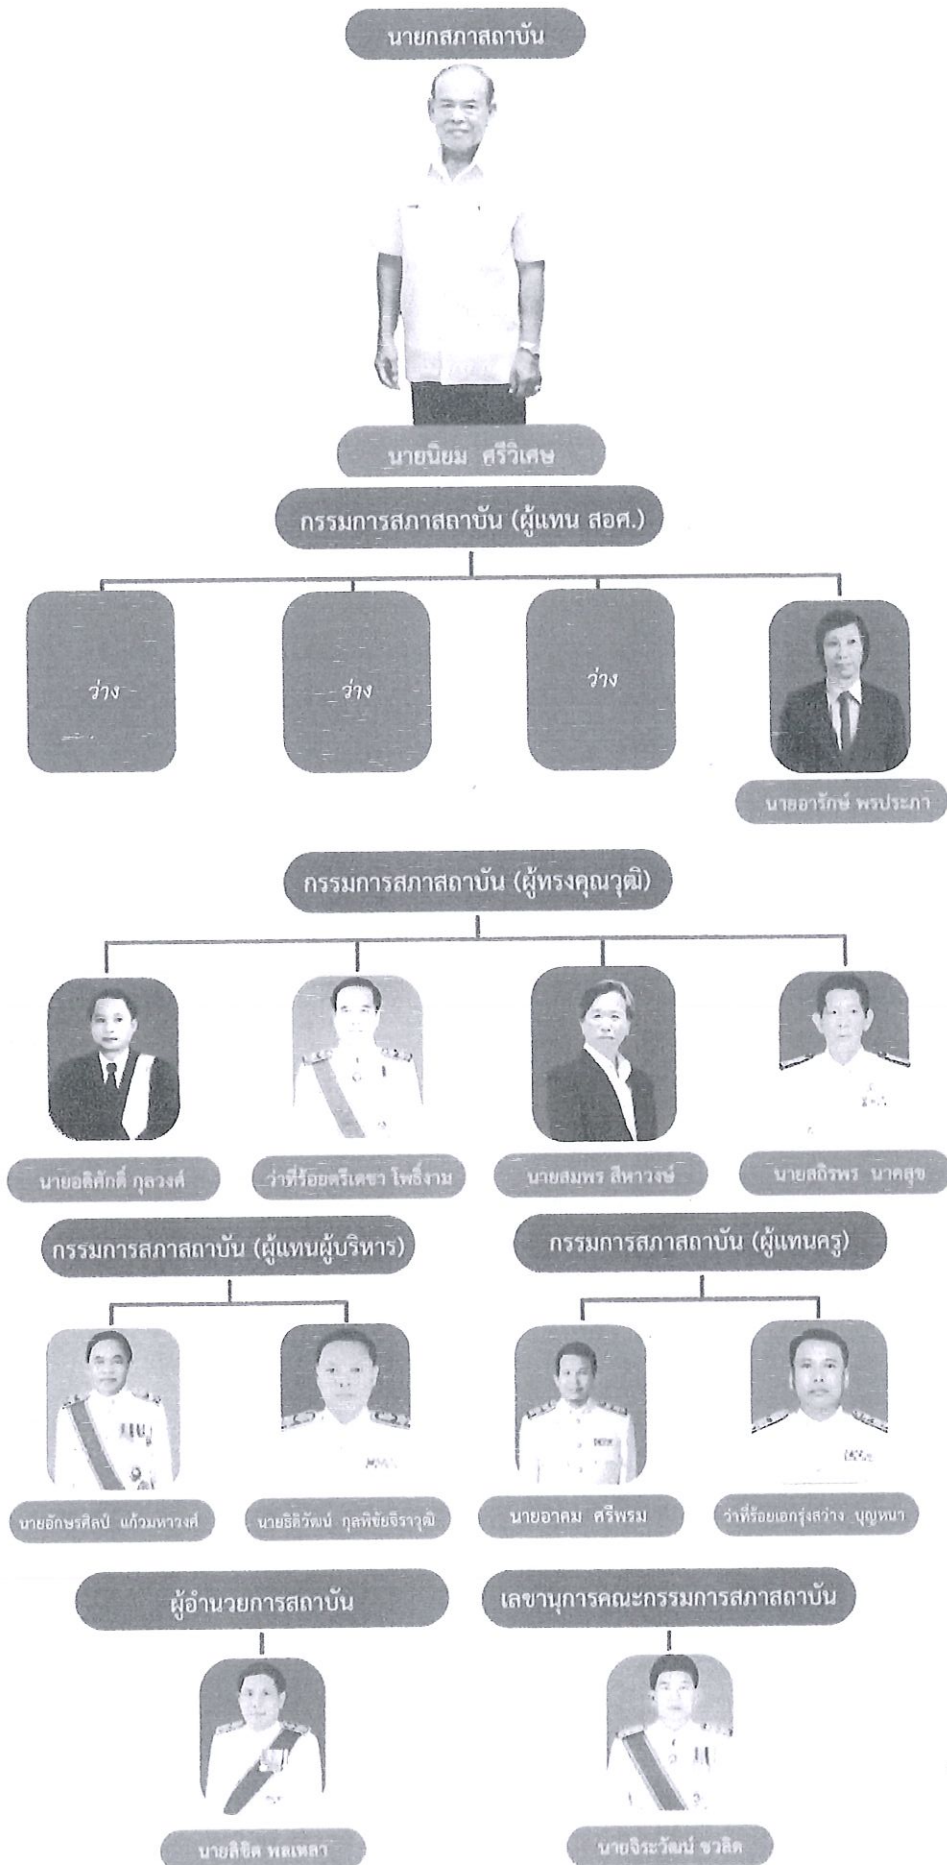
นายกสภาสถาบัน

นายนิยม ศรีวิเศษ

กรรมการสภาสถาบัน (ผู้แทน สอศ.)

ว่าง

ว่าง

ว่าง

นายอารักษ์ พรประภา

กรรมการสภาสถาบัน (ผู้ทรงคุณวุฒิ)

นายอดิศักดิ์ กุลวงศ์

ว่าที่ร้อยตรีเดชา โพธิ์งาม

นายสมพร สีหาวงษ์

นายสถิรพร นาคสุข

กรรมการสภาสถาบัน (ผู้แทนผู้บริหาร)

นายอักษรศิลป์ แก้วมหาวงศ์

นายธิติวัฒน์ กุลพิชัยจิราวุฒิ

กรรมการสภาสถาบัน (ผู้แทนครู)

นายอาคม ศรีพรม

ว่าที่ร้อยเอกรุ่งสว่าง บุญหนา

ผู้อำนวยการสถาบัน

นายลิขิต พลเหลา

เลขานุการคณะกรรมการสภาสถาบัน

นายจีระวัฒน์ ชวลิต